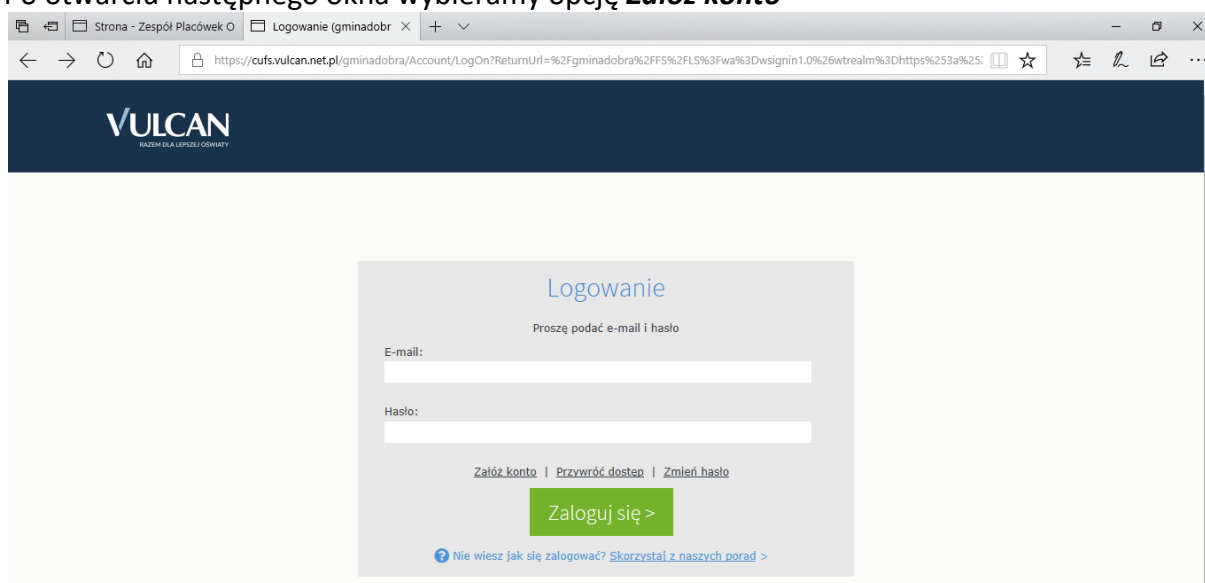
Po otwarciu następnego okna wybieramy opcję Załóż konto

Strona - Zespół Placówek O
Logowanie (gminadobr

https://cufs.vulcan.net.pl/gminadobra/Account/LogOn?ReturnUrl=%2Fgminadobra%2FFS%2FLS%3Fwa%3Dwsignin1.0%26wtrealm%3Dhttps%253a%25

VULCAN
RAZEM DLA LEPSZEJ OŚWIATY

Logowanie

Proszę podać e-mail i hasło

E-mail:

Hasło:

Załóż konto | Przywróć dostęp | Zmień hasło

Zaloguj się >

Nie wiesz jak się zalogować? Skorzystaj z naszych porad >